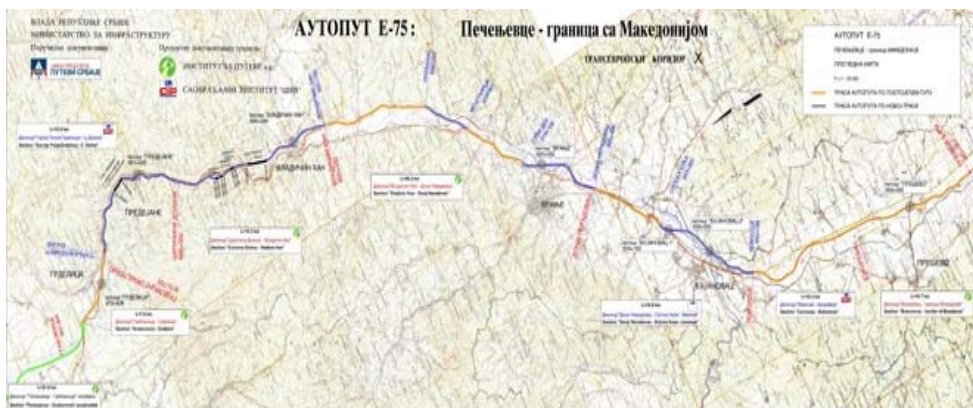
ВЛАДА РЕПУБЛИКЕ СРБИЈЕ
МИНИСТАРСТВО ЗА ИНФРАСТРУКТУРУ

Наручилац документације:
ПУТЕВИ СРБИЈЕ

Пројектант документације урадили:
ИНСТИТУТ "КИРИЛО САВИЋ" а.д.
САОБРАЋАЈНИ ИНСТИТУТ "ЦИП"

АУТОПУТ Е-75 : Печењевце - граница са Македонијом

ТРАНСЕВРОПСКИ КОРИДОР X

АУТОПУТ Е-75
ПЕЧЕЊЕВЦЕ - граница МАКЕДОНИЈЕ
ПРЕГЛЕДНА КАРТА
Р = 1 : 50 000
ТРАСА АУТОПУТА ПО ПОСТОЈЕЋЕМ ПУТУ
ТРАСА АУТОПУТА ПО НОВОЈ ТРАСИ

ПРЕДЕЈАНЕ
ГРДЕЛИЦА
ВЛАДИЧИН ХАН
ВРАЊЕ
БУЈАНОВАЦ
ПРЕШЕВО

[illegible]